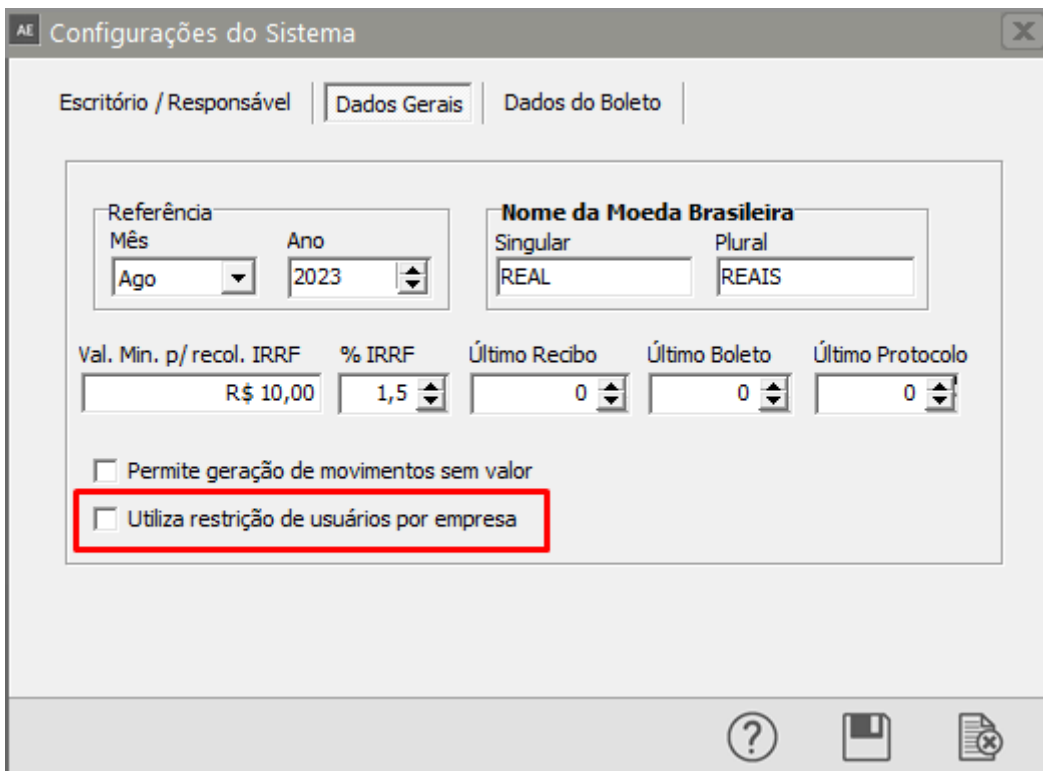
AE Configurações do Sistema

Escritório / Responsável

Dados Gerais

Dados do Boleto

Referência

Mês

Ago

Ano

2023

Nome da Moeda Brasileira

Singular

REAL

Plural

REAIS

Val. Min. p/ recol. IRRF

R$ 10,00

% IRRF

1,5

Último Recibo

0

Último Boleto

0

Último Protocolo

0

Permite geração de movimentos sem valor

Utiliza restrição de usuários por empresa

?